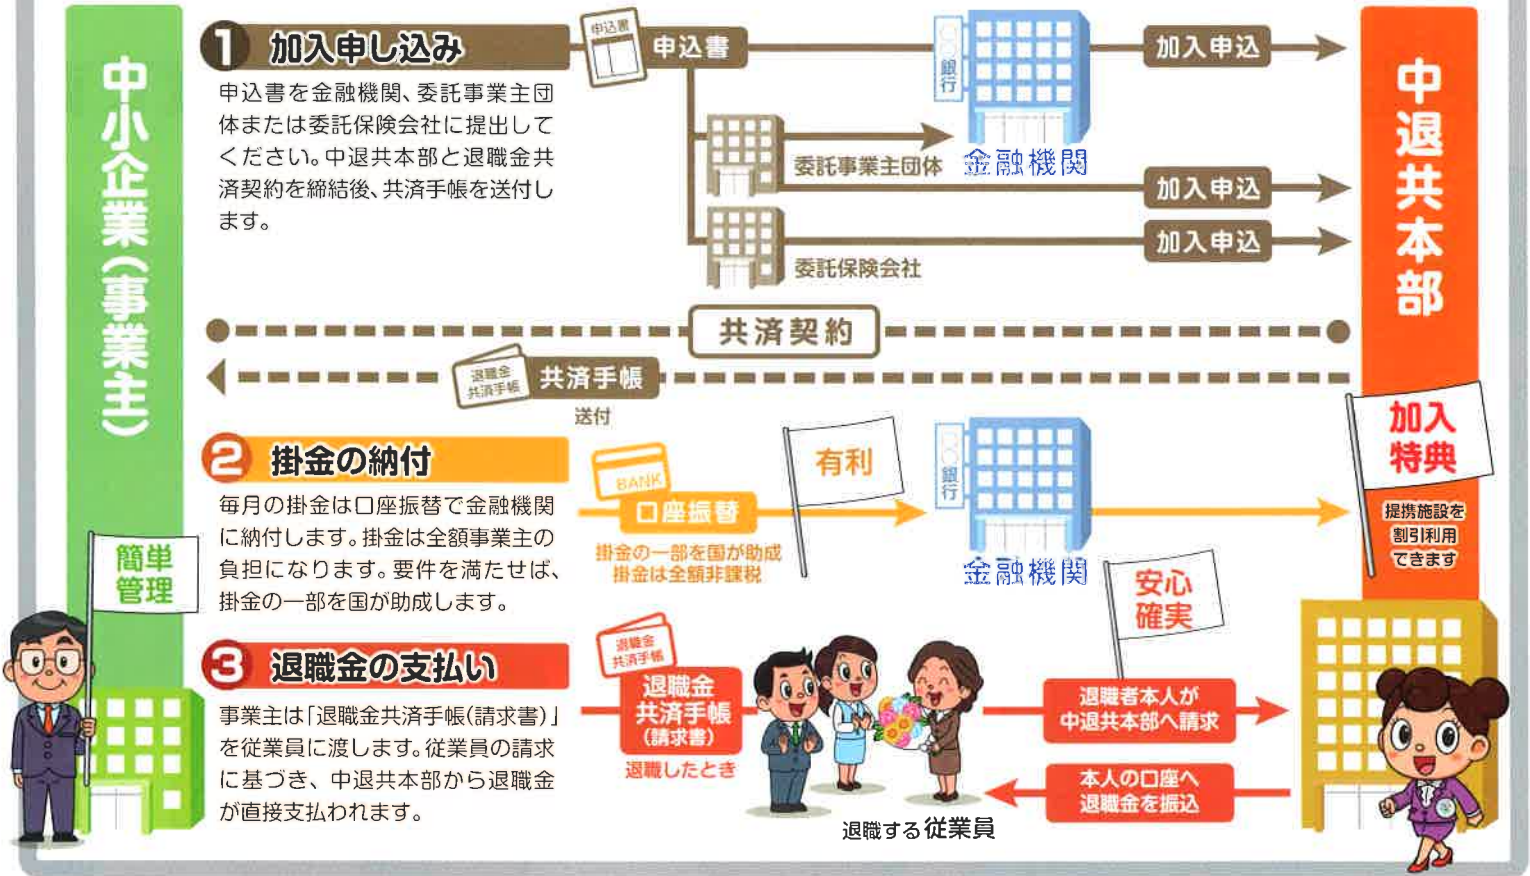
中小企業(事業主)

1 加入申し込み

申込書を金融機関、委託事業主団体または委託保険会社に提出してください。中退共本部と退職金共済契約を締結後、共済手帳を送付します。

申込書

申込書

銀行

加入申込

委託事業主団体

金融機関

加入申込

加入申込

委託保険会社

中退共本部

共済契約

退職金共済手帳

共済手帳

送付

2 掛金の納付

毎月の掛金は口座振替で金融機関に納付します。掛金は全額事業主の負担になります。要件を満たせば、掛金の一部を国が助成します。

BANK

口座振替

掛金の一部を国が助成
掛金は全額非課税

有利

銀行

金融機関

加入特典

提携施設を割引利用できます

簡単管理

3 退職金の支払い

事業主は「退職金共済手帳(請求書)」を従業員に渡します。従業員の請求に基づき、中退共本部から退職金が直接支払われます。

退職金共済手帳

退職金共済手帳(請求書)

退職したとき

安心確実

退職者本人が中退共本部へ請求

本人の口座へ退職金を振込

退職する従業員